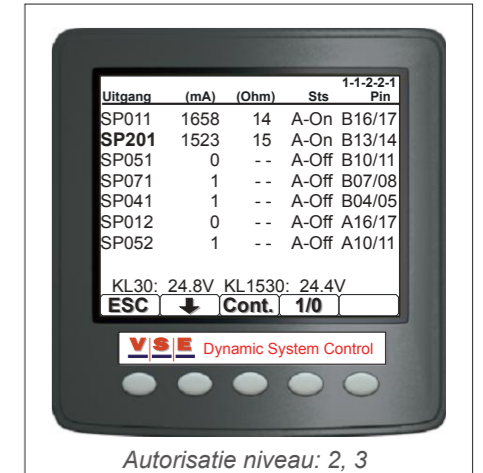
| Uitgang | (mA) | (Ohm) | Sts | 1-1-2-2-1 Pin |
|---|---|---|---|---|
| SP011 | 1658 | 14 | A-On | B16/17 |
| **SP201** | 1523 | 15 | A-On | B13/14 |
| SP051 | 0 | - - | A-Off | B10/11 |
| SP071 | 1 | - - | A-Off | B07/08 |
| SP041 | 1 | - - | A-Off | B04/05 |
| SP012 | 0 | - - | A-Off | A16/17 |
| SP052 | 1 | - - | A-Off | A10/11 |

KL30: 24.8V KL1530: 24.4V

ESC ↓ Cont. 1/0

VSE Dynamic System Control

Autorisatie niveau: 2, 3